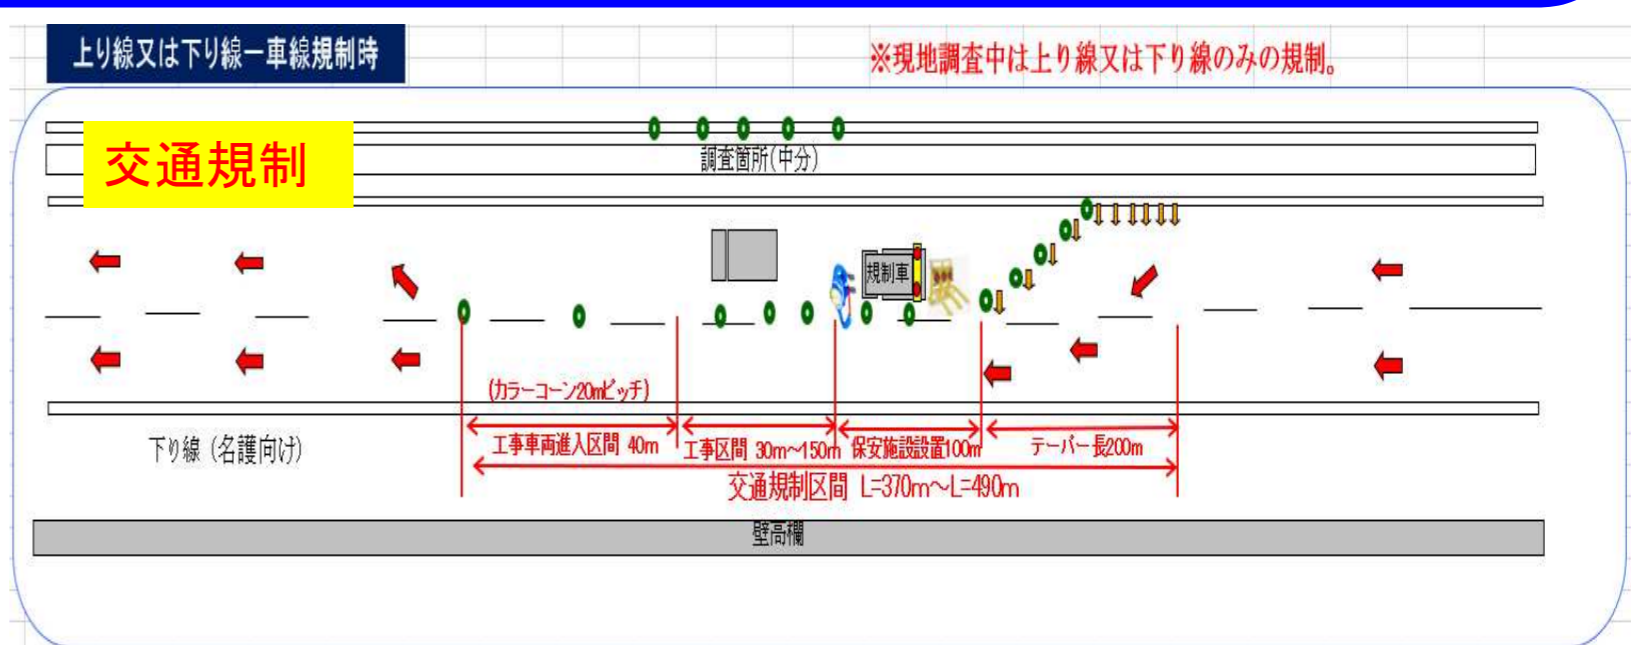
上り線又は下り線一車線規制時

※現地調査中は上り線又は下り線のみの規制。

交通規制

調査箇所(中分)

規制車

(カラーコーン20mピッチ)

下り線（名護向け）

工事車両進入区間 40m

工事区間 30m~150m

保安施設設置100m

テーパー長200m

交通規制区間 L=370m~L=490m

壁高欄